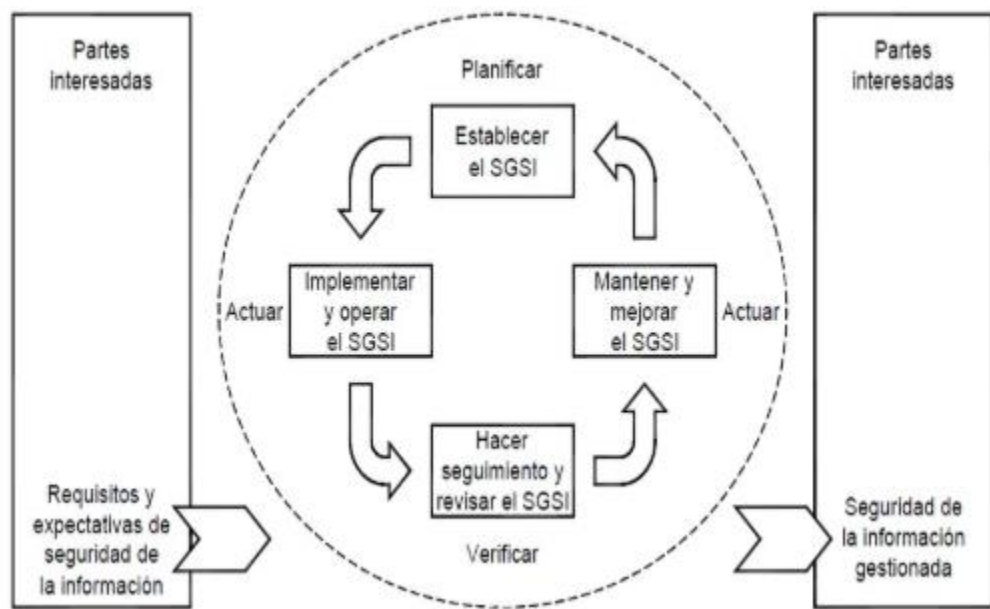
Partes interesadas

Planificar

Establecer el SGSI

Actuar

Implementar y operar el SGSI

Mantener y mejorar el SGSI

Actuar

Hacer seguimiento y revisar el SGSI

Verificar

Requisitos y expectativas de seguridad de la información

Partes interesadas

Seguridad de la información gestionada